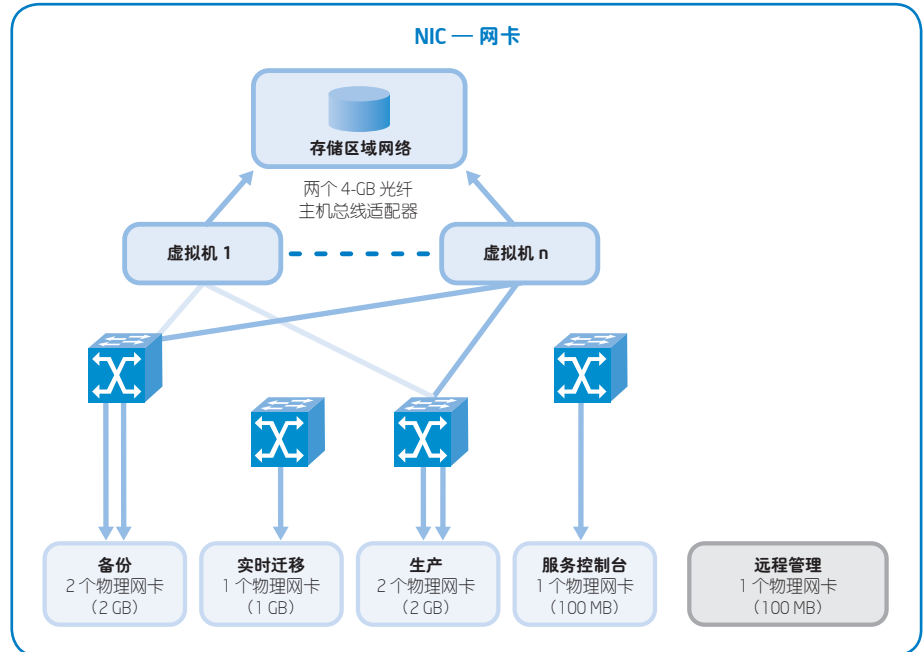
NIC — 网卡

存储区域网络

两个 4-GB 光纤主机总线适配器

虚拟机 1

虚拟机 n

备份
2 个物理网卡
（2 GB）

实时迁移
1 个物理网卡
（1 GB）

生产
2 个物理网卡
（2 GB）

服务控制台
1 个物理网卡
（100 MB）

远程管理
1 个物理网卡
（100 MB）